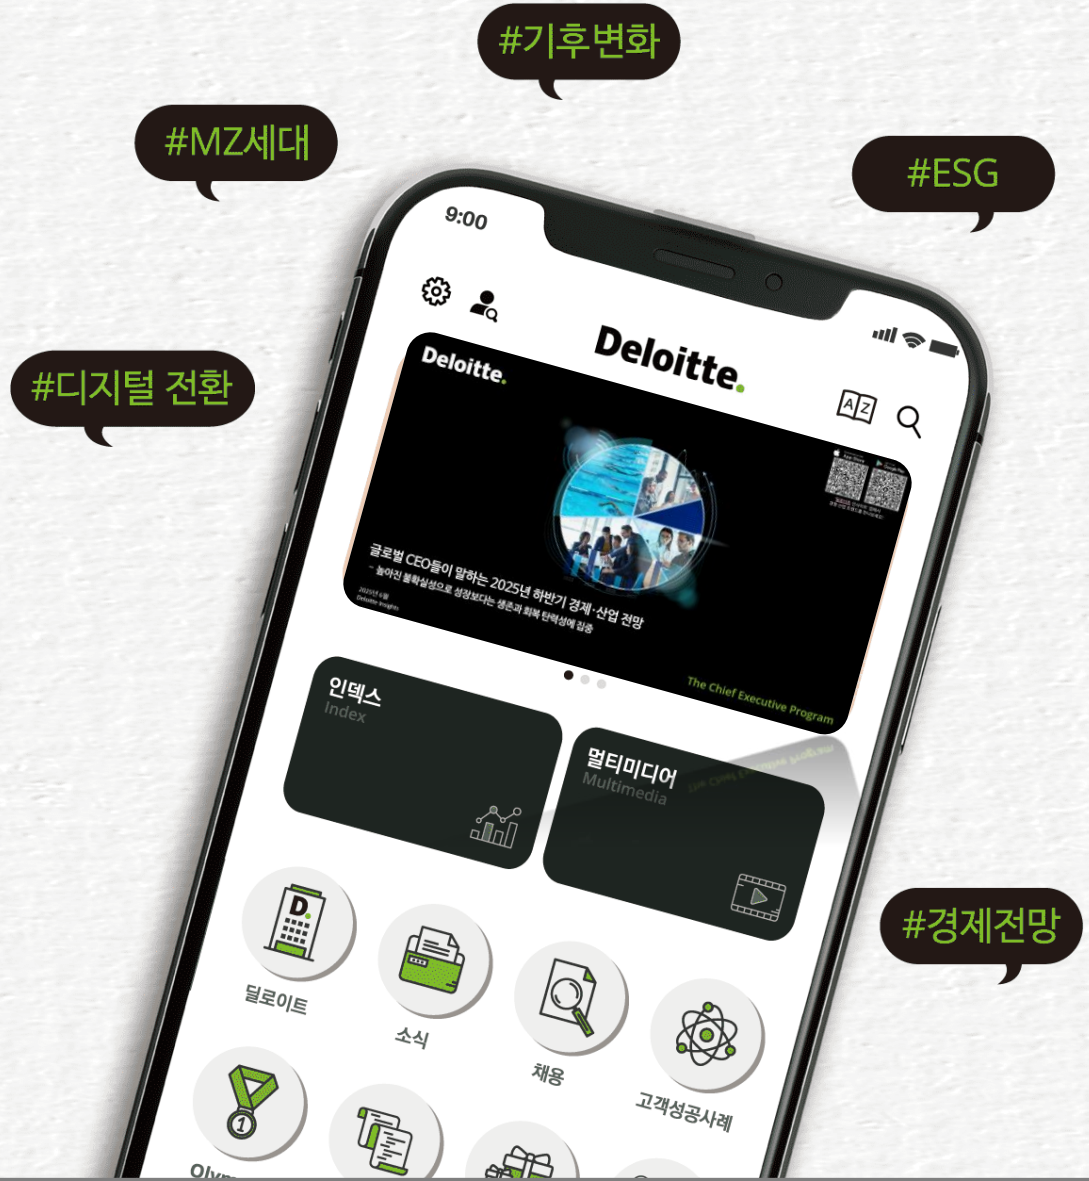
#기후변화

#MZ세대

#ESG

#디지털 전환

9:00

Deloitte.

Deloitte.

글로벌 CEO들이 말하는 2025년 하반기 경제·산업 전망
– 높아진 불확실성으로 성장보다는 생존과 회복 탄력성에 집중

2025년 6월
Deloitte Insights

The Chief Executive Program

인덱스
Index

멀티미디어
Multimedia

#경제전망

딜로이트

소식

채용

고객성공사례

Olym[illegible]